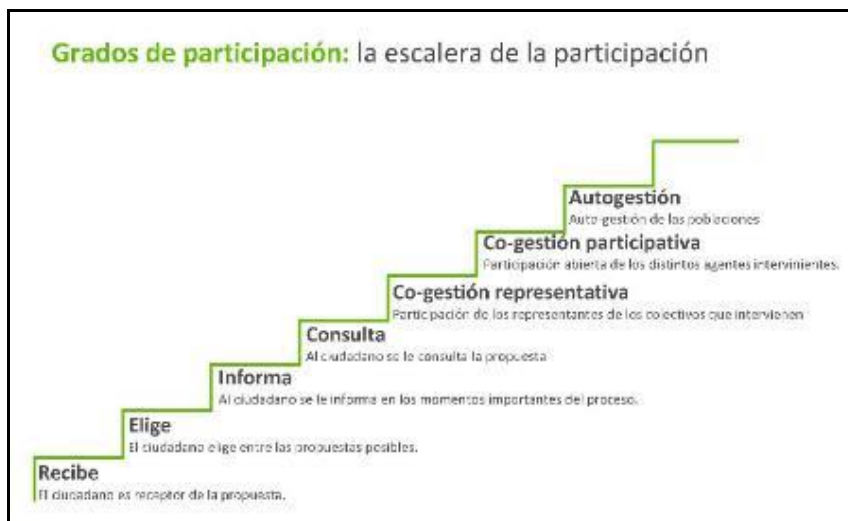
Grados de participación: la escalera de la participación

Autogestión
Auto-gestión de las poblaciones

Co-gestión participativa
Participación abierta de los distintos agentes intervinientes.

Co-gestión representativa
Participación de los representantes de los colectivos que intervienen

Consulta
Al ciudadano se le consulta la propuesta

Informa
Al ciudadano se le informa en los momentos importantes del proceso.

Elige
El ciudadano elige entre las propuestas posibles.

Recibe
El ciudadano es receptor de la propuesta.